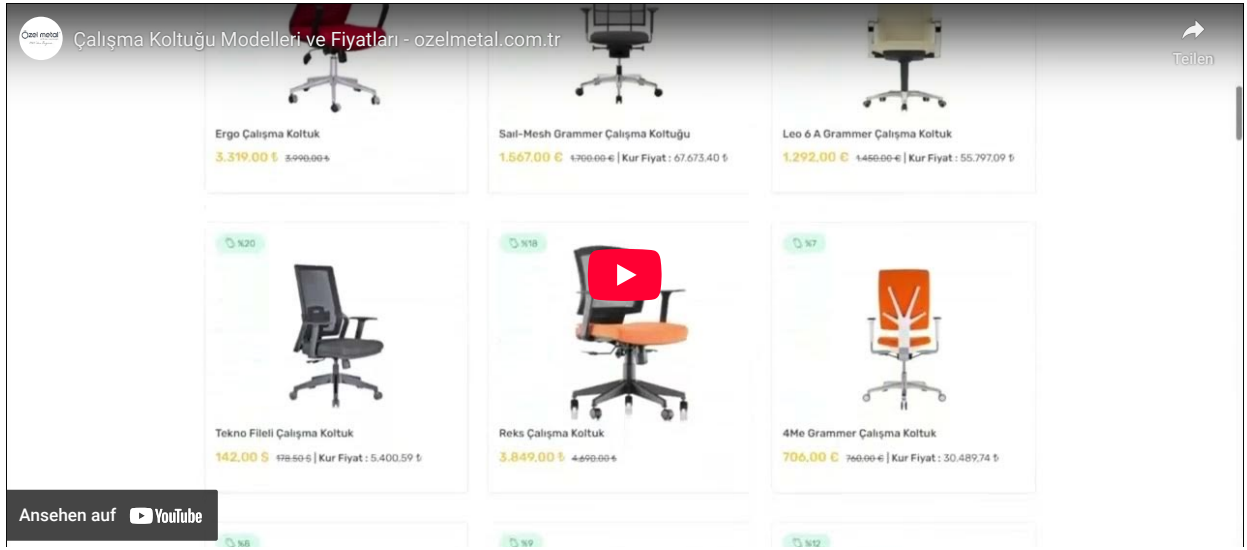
Özel metal

Çalışma Koltuğu Modelleri ve Fiyatları - ozelmetal.com.tr

Teilen

Ergo Çalışma Koltuk
3.319,00 ₺ 3.990,00 ₺

Sail-Mesh Grammer Çalışma Koltuğu
1.567,00 € 1.700,00 € | Kur Fiyat : 67.673,40 ₺

Leo 6 A Grammer Çalışma Koltuk
1.292,00 € 1.450,00 € | Kur Fiyat : 55.797,09 ₺

%20

Tekno Fileli Çalışma Koltuk
142,00 $ 178,50 $ | Kur Fiyat : 5.400,59 ₺

%18

Reks Çalışma Koltuk
3.849,00 ₺ 4.690,00 ₺

%7

4Me Grammer Çalışma Koltuk
706,00 € 760,00 € | Kur Fiyat : 30.489,74 ₺

%8

%9

%12

Ansehen auf YouTube